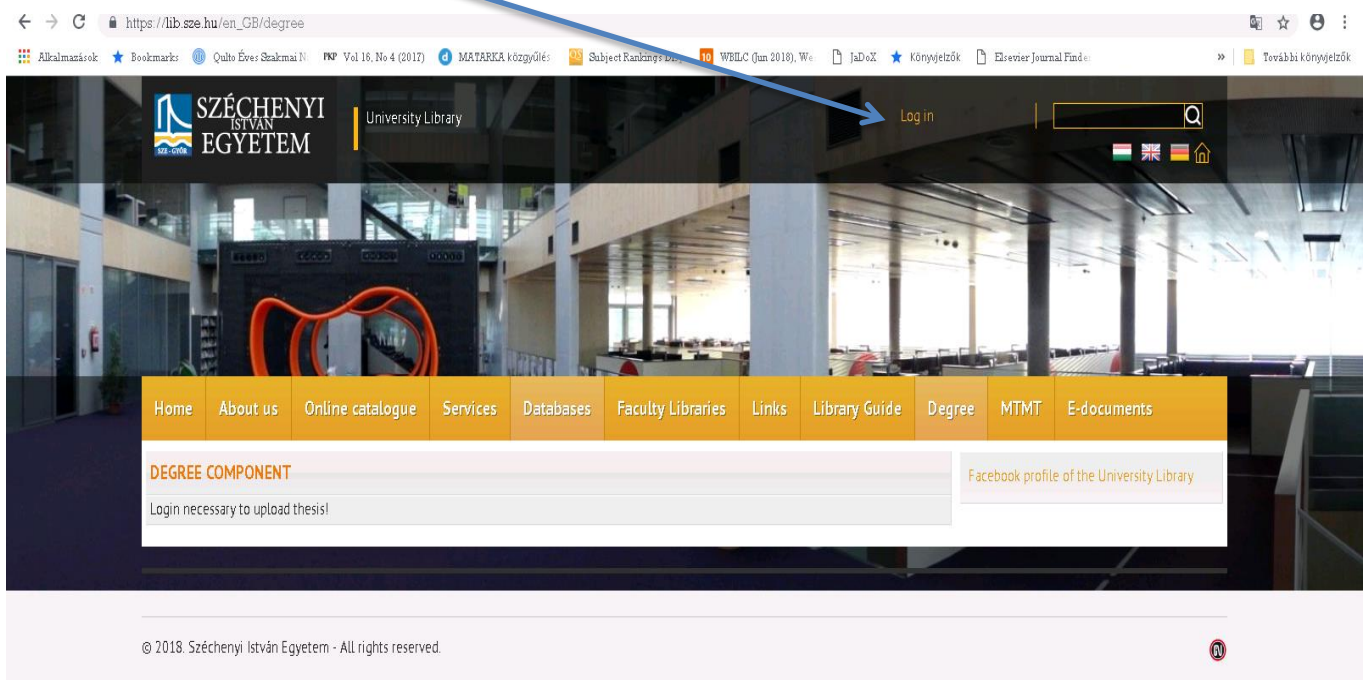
https://lib.sze.hu/en_GB/degree

Alkalmazások Bookmarks Qulto Éves Szakmai N PKP Vol 16, No 4 (2017) MATARKA közgyűlés Subject Rankings Dr... WBILC (Jun 2018), We JaDoX Könyvjelzők Elsevier Journal Finde » További könyvjelzők

SZÉCHENYI ISTVÁN EGYETEM SZE-GYŐR

University Library

Log in

Home About us Online catalogue Services Databases Faculty Libraries Links Library Guide Degree MTMT E-documents

DEGREE COMPONENT

Login necessary to upload thesis!

Facebook profile of the University Library

© 2018. Széchenyi István Egyetem - All rights reserved.